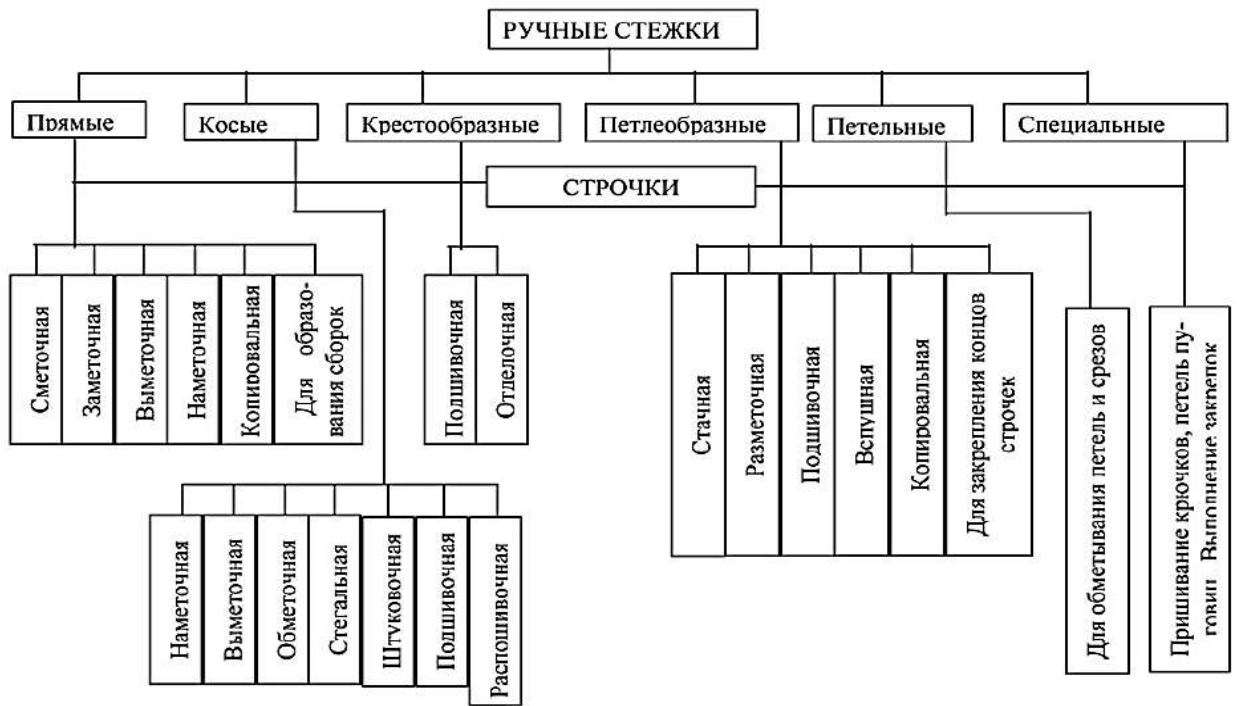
РУЧНЫЕ СТЕЖКИ

Прямые
Косые
Крестообразные
Петлеобразные
Петельные
Специальные

СТРОЧКИ

Сметочная
Заметочная
Выметочная
Наметочная
Копировальная
Для образования сборок

Подшивочная
Отделочная

Стачная
Разметочная
Подшивочная
Вспушная
Копировальная
Для закрепления концов строчек

Для обметывания петель и срезов

Пришивание крючков, петель пуговиц. Выполнение закрепок

Наметочная
Выметочная
Обметочная
Стегальная
Штуковочная
Подшивочная
Распошивочная